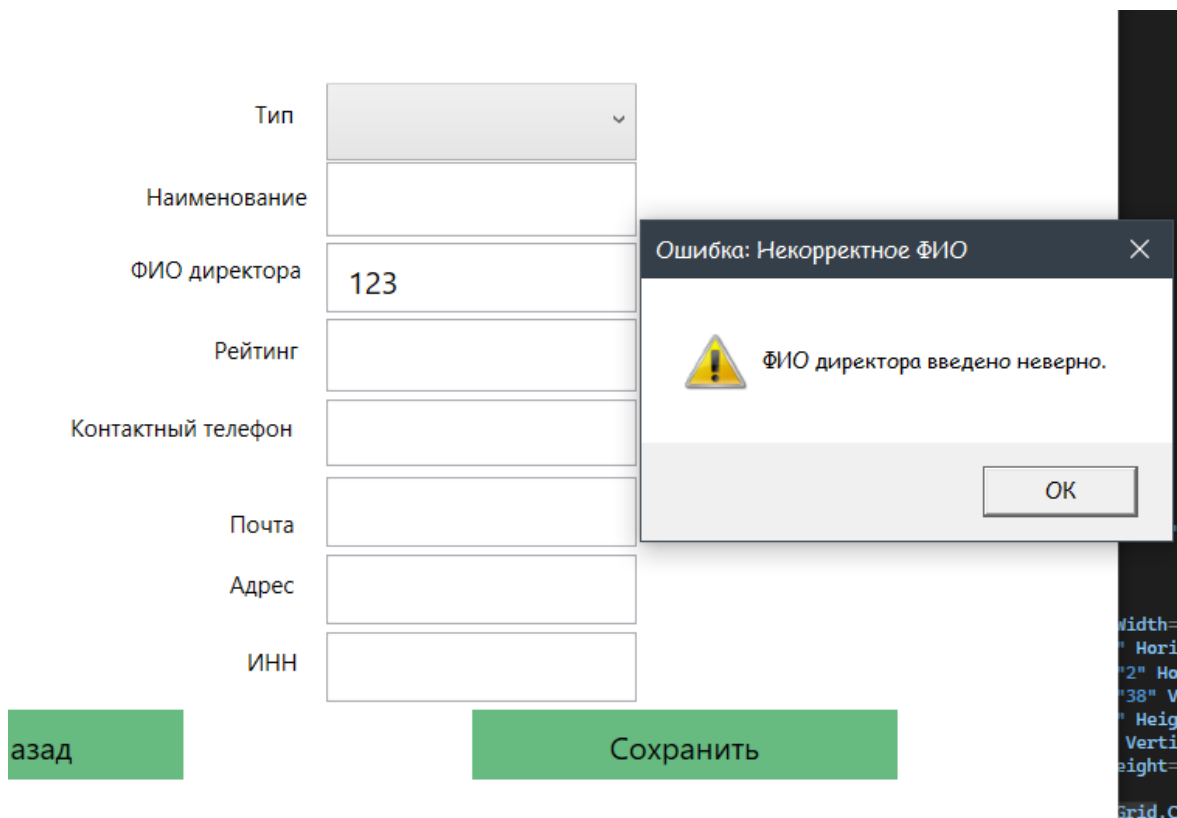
Тип

Наименование

ФИО директора

123

Рейтинг

Контактный телефон

Почта

Адрес

ИНН

азад

Сохранить

Ошибка: Некорректное ФИО

ФИО директора введено неверно.

OK

Width=
" Hori
"2" Ho
"38" V
" Heig
Verti
eight=
Grid.C